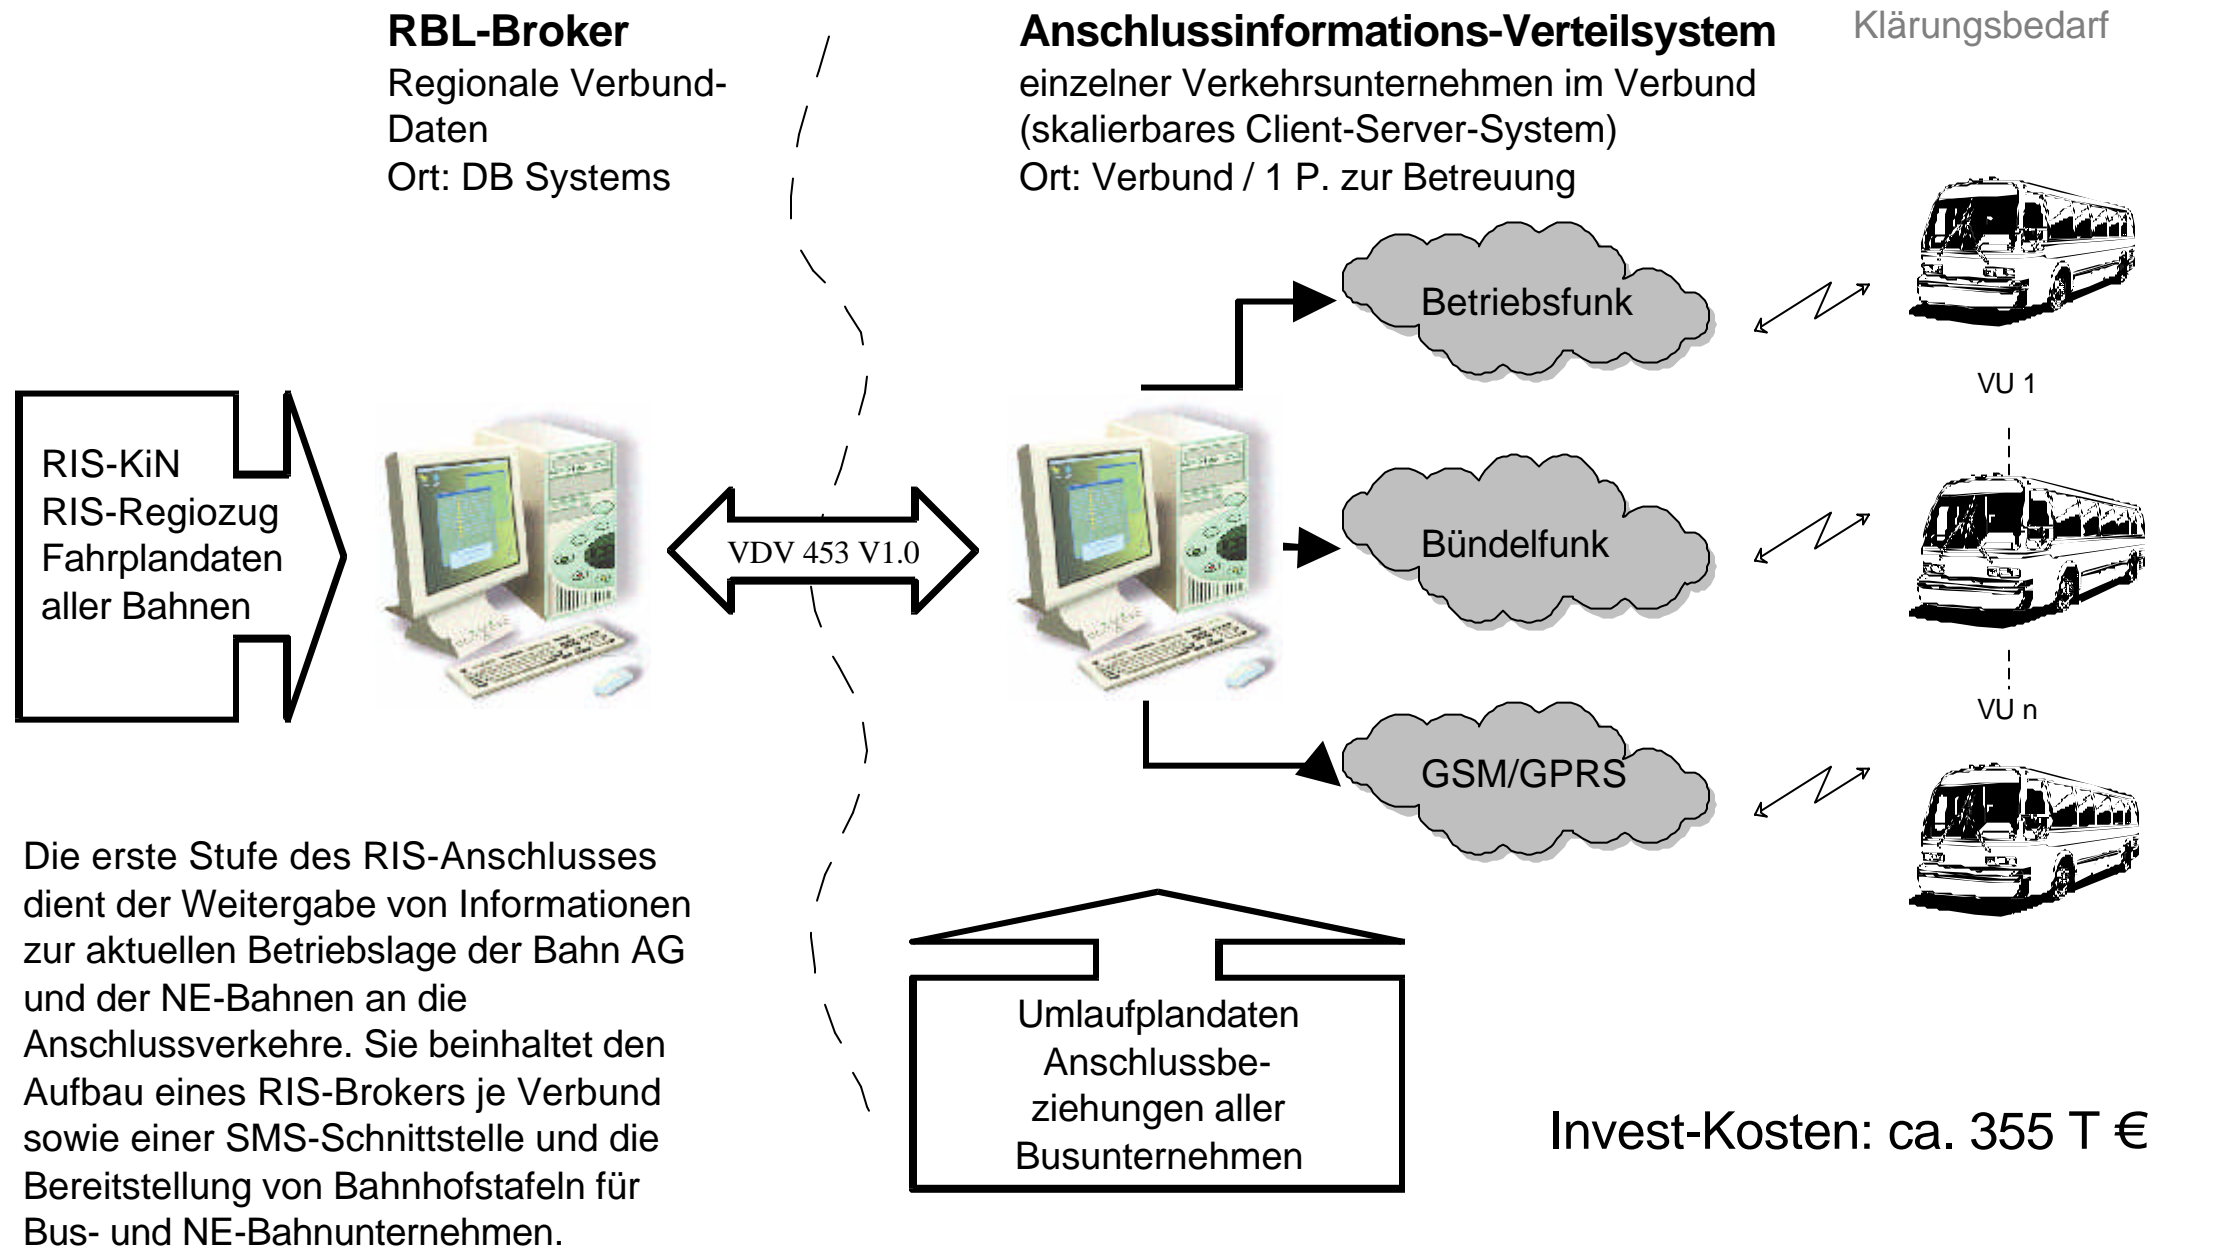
**RBL-Broker**
Regionale Verbund-Daten
Ort: DB Systems

**Anschlussinformations-Verteilsystem**
einzelner Verkehrsunternehmen im Verbund
(skalierbares Client-Server-System)
Ort: Verbund / 1 P. zur Betreuung

Klärungsbedarf

RIS-KiN
RIS-Regiozug
Fahrplandaten
aller Bahnen

VDV 453 V1.0

Betriebsfunk

Bündelfunk

GSM/GPRS

VU 1

VU n

Die erste Stufe des RIS-Anschlusses dient der Weitergabe von Informationen zur aktuellen Betriebslage der Bahn AG und der NE-Bahnen an die Anschlussverkehre. Sie beinhaltet den Aufbau eines RIS-Brokers je Verbund sowie einer SMS-Schnittstelle und die Bereitstellung von Bahnhofstafeln für Bus- und NE-Bahnunternehmen.

Umlaufplandaten
Anschlussbeziehungen aller
Busunternehmen

Invest-Kosten: ca. 355 T €